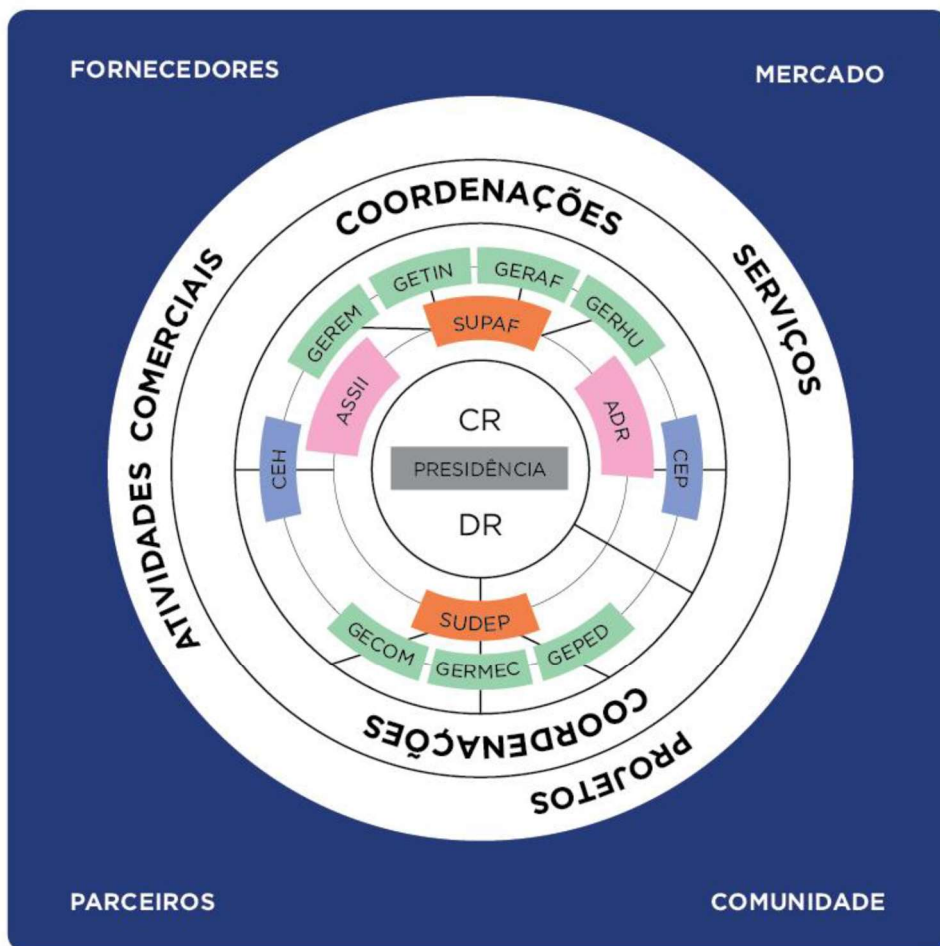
FORNECEDORES

MERCADO

COORDENAÇÕES

SERVIÇOS

ATIVIDADES COMERCIAIS

GETIN

GERAF

GEREM

SUPAF

GERHU

ASSII

ADR

CEH

CR

PRESIDÊNCIA

CEP

DR

SUDEP

GECOM

GERMEC

GEPED

COORDENAÇÕES

PROJETOS

PARCEIROS

COMUNIDADE